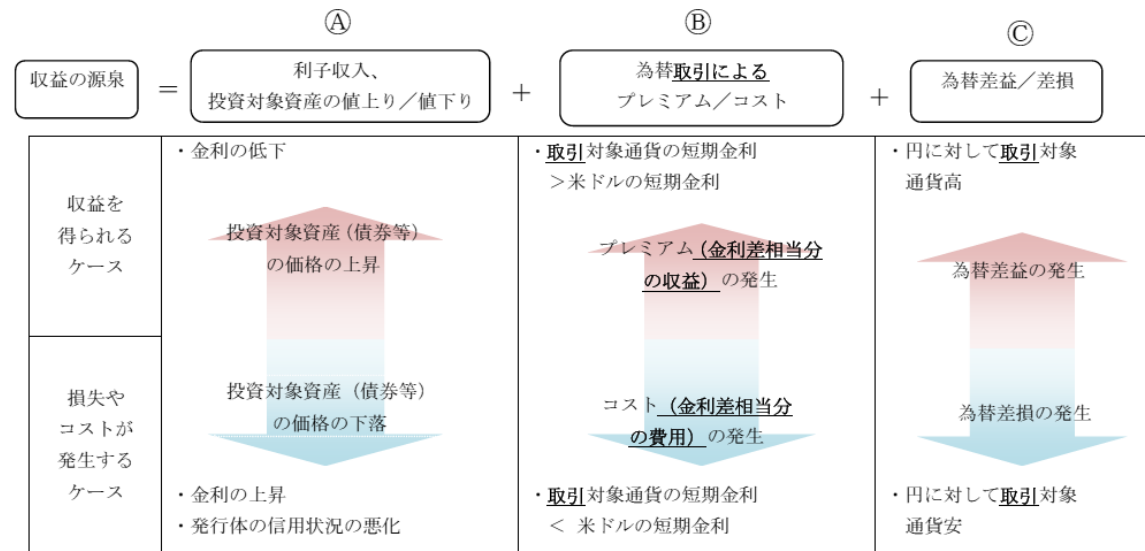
Ⓐ Ⓑ Ⓒ

収益の源泉 = 利子収入、投資対象資産の値上り／値下り + 為替取引によるプレミアム／コスト + 為替差益／差損

| | Ⓐ | Ⓑ | Ⓒ |
|---|---|---|---|
| 収益を得られるケース | ・金利の低下<br>投資対象資産（債券等）の価格の上昇 | ・取引対象通貨の短期金利＞米ドルの短期金利<br>プレミアム（金利差相当分の収益）の発生 | ・円に対して取引対象通貨高<br>為替差益の発生 |
| 損失やコストが発生するケース | 投資対象資産（債券等）の価格の下落<br>・金利の上昇<br>・発行体の信用状況の悪化 | コスト（金利差相当分の費用）の発生<br>・取引対象通貨の短期金利＜ 米ドルの短期金利 | 為替差損の発生<br>・円に対して取引対象通貨安 |